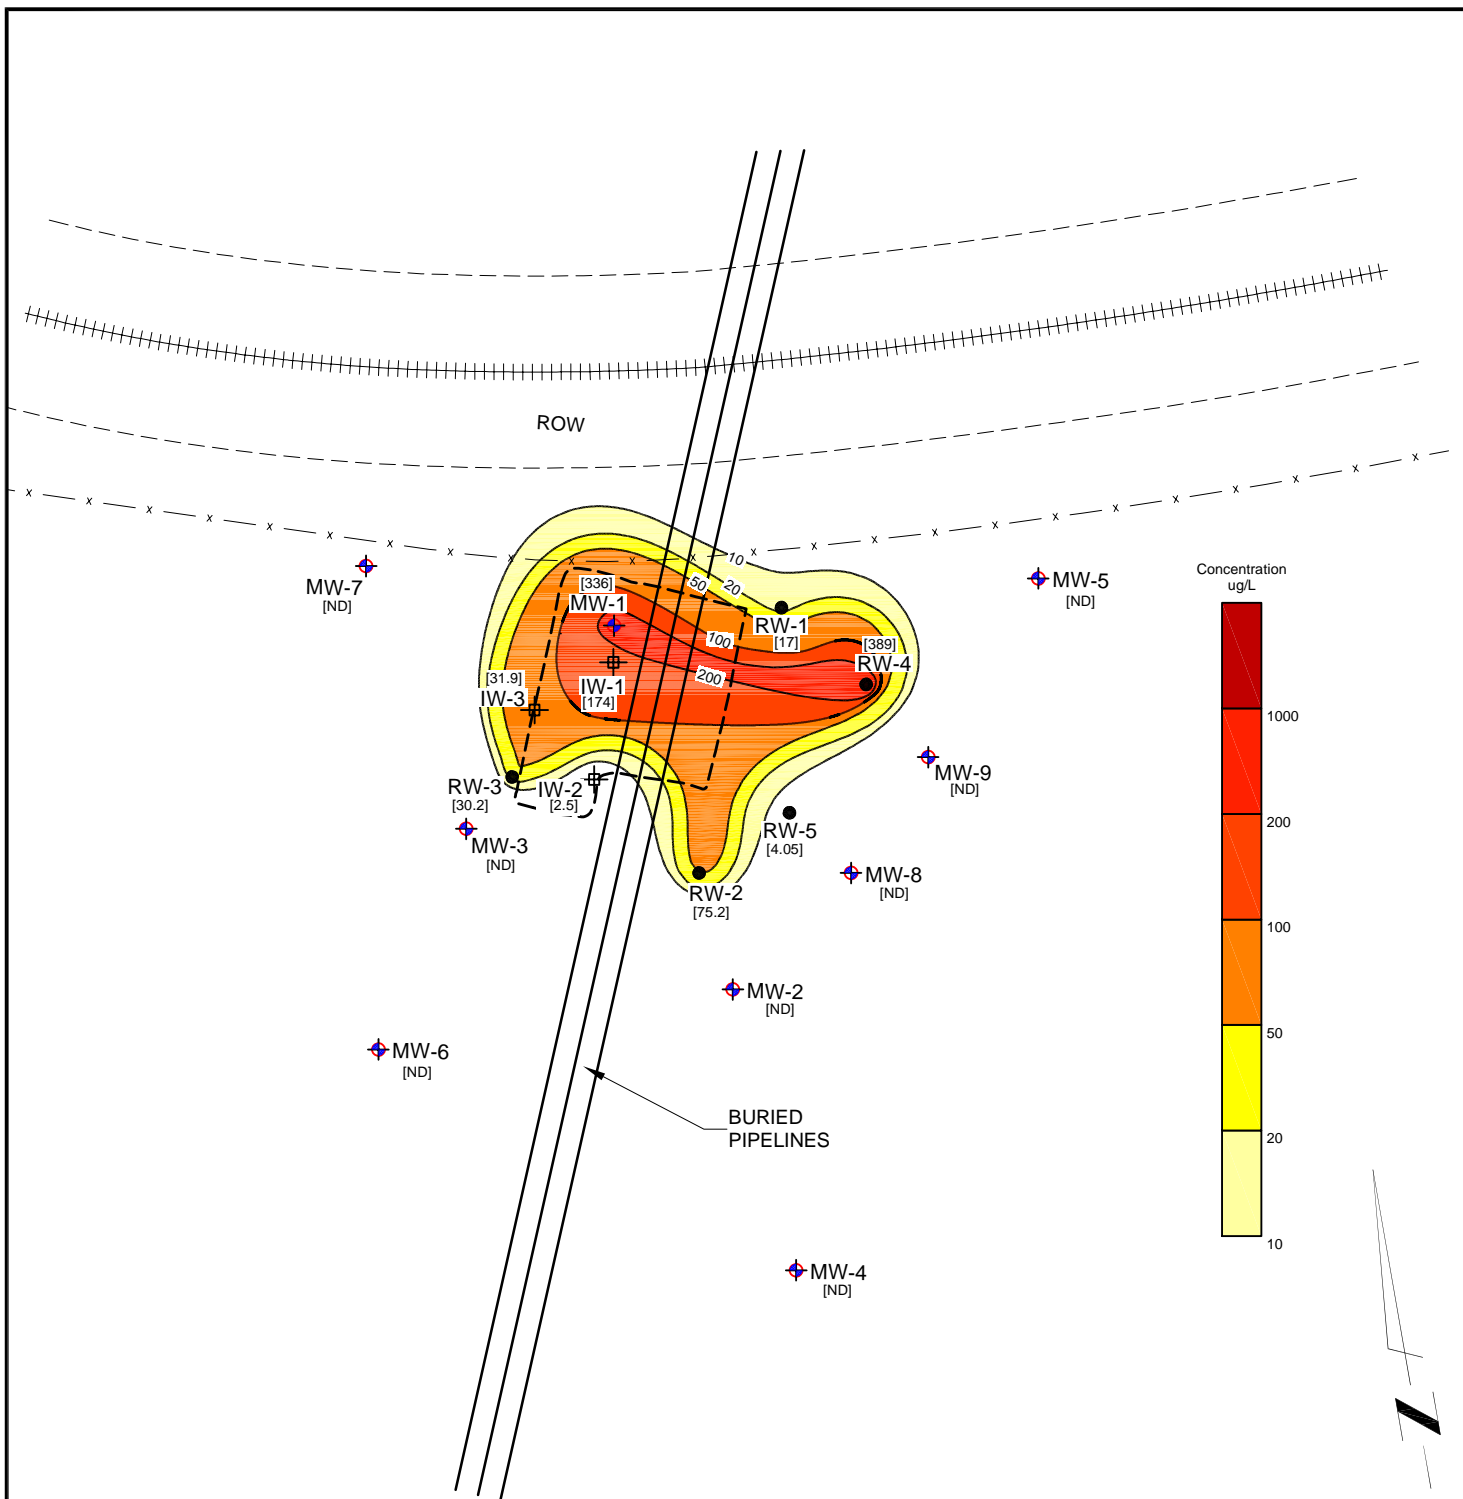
ROW

10
50
20
100
200

[336]
MW-1

RW-1
[17]

[389]
RW-4

IW-1
[174]

[31.9]
IW-3

RW-3
[30.2]

IW-2
[2.5]

MW-7
[ND]

MW-5
[ND]

MW-9
[ND]

RW-5
[4.05]

MW-3
[ND]

MW-8
[ND]

RW-2
[75.2]

MW-2
[ND]

MW-6
[ND]

BURIED PIPELINES

MW-4
[ND]

Concentration ug/L
1000
200
100
50
20
10